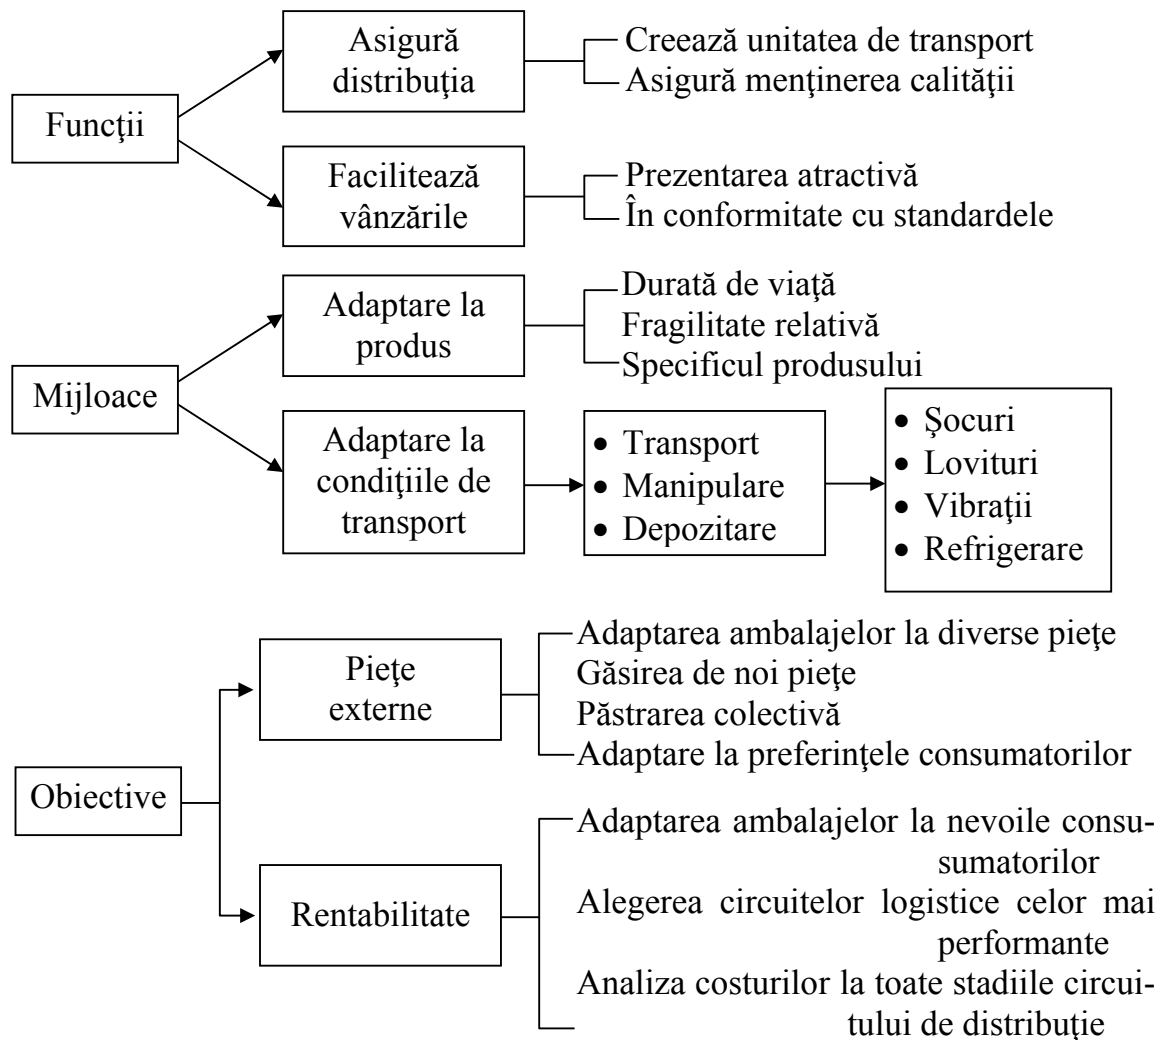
Funcţii

Asigură distribuţia

Creează unitatea de transport
Asigură menţinerea calităţii

Facilitează vânzările

Prezentarea atractivă
În conformitate cu standardele

Mijloace

Adaptare la produs

Durată de viaţă
Fragilitate relativă
Specificul produsului

Adaptare la condiţiile de transport

• Transport
• Manipulare
• Depozitare

• Şocuri
• Lovituri
• Vibraţii
• Refrigerare

Obiective

Pieţe externe

Adaptarea ambalajelor la diverse pieţe
Găsirea de noi pieţe
Păstrarea colectivă
Adaptare la preferinţele consumatorilor

Rentabilitate

Adaptarea ambalajelor la nevoile consumatorilor
Alegerea circuitelor logistice celor mai performante
Analiza costurilor la toate stadiile circuitului de distribuţie